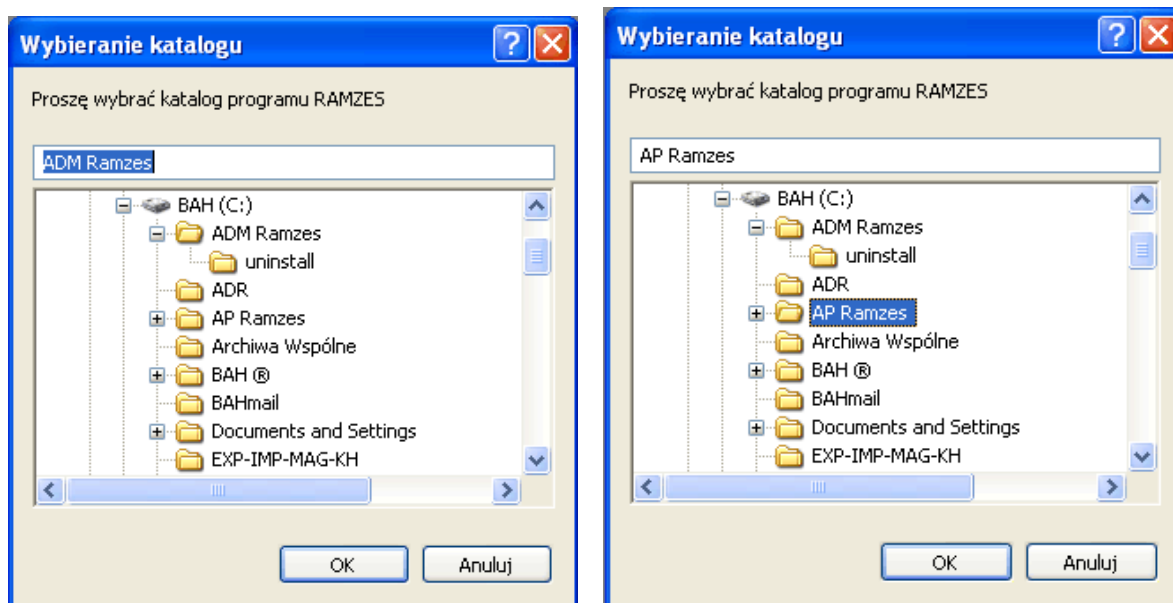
Wybieranie katalogu

?

Proszę wybrać katalog programu RAMZES

ADM Ramzes

BAH (C:)
ADM Ramzes
uninstall
ADR
AP Ramzes
Archiwa Wspólne
BAH ®
BAHmail
Documents and Settings
EXP-IMP-MAG-KH

OK
Anuluj

Wybieranie katalogu

?

Proszę wybrać katalog programu RAMZES

AP Ramzes

BAH (C:)
ADM Ramzes
uninstall
ADR
AP Ramzes
Archiwa Wspólne
BAH ®
BAHmail
Documents and Settings
EXP-IMP-MAG-KH

OK
Anuluj